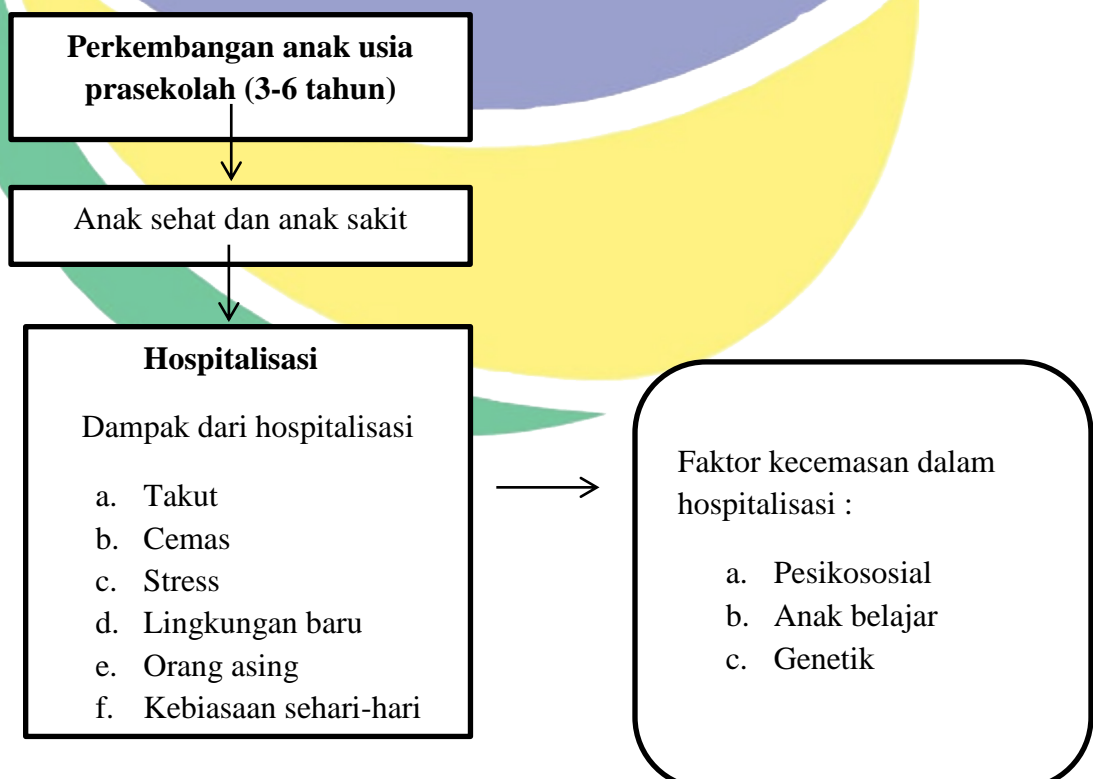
Perkembangan anak usia prasekolah (3-6 tahun)

Anak sehat dan anak sakit

Hospitalisasi

Dampak dari hospitalisasi

a. Takut
b. Cemas
c. Stress
d. Lingkungan baru
e. Orang asing
f. Kebiasaan sehari-hari

Faktor kecemasan dalam hospitalisasi :

a. Pesikososial
b. Anak belajar
c. Genetik